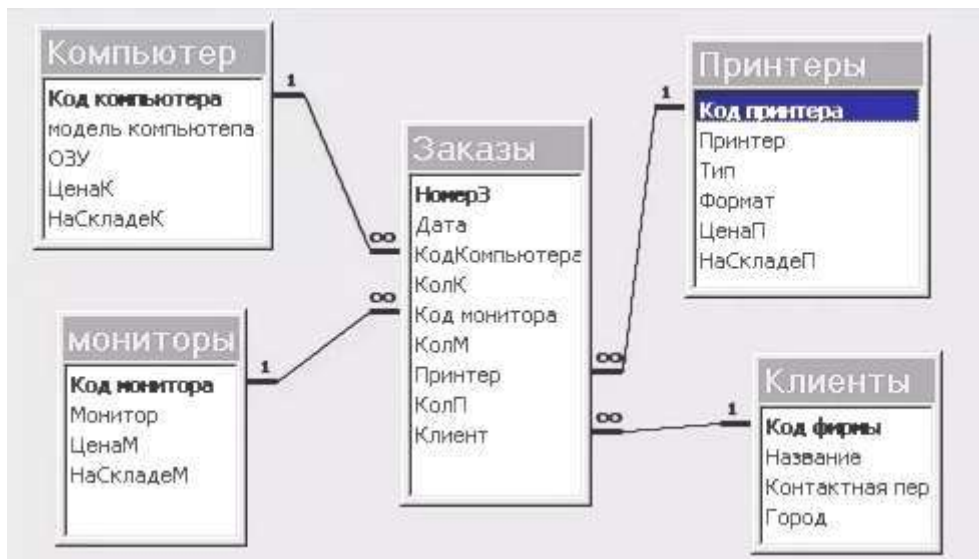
Компьютер
Код компьютера
модель компьютепа
ОЗУ
ЦенаК
НаСкладеК

1

∞

Заказы
НомерЗ
Дата
КодКомпьютера
КолК
Код монитора
КолМ
Принтер
КолП
Клиент

Принтеры
Код принтера
Принтер
Тип
Формат
ЦенаП
НаСкладеП

1

∞

мониторы
Код монитора
Монитор
ЦенаМ
НаСкладеМ

1

∞

Клиенты
Код фирмы
Название
Контактная пер
Город

1

∞